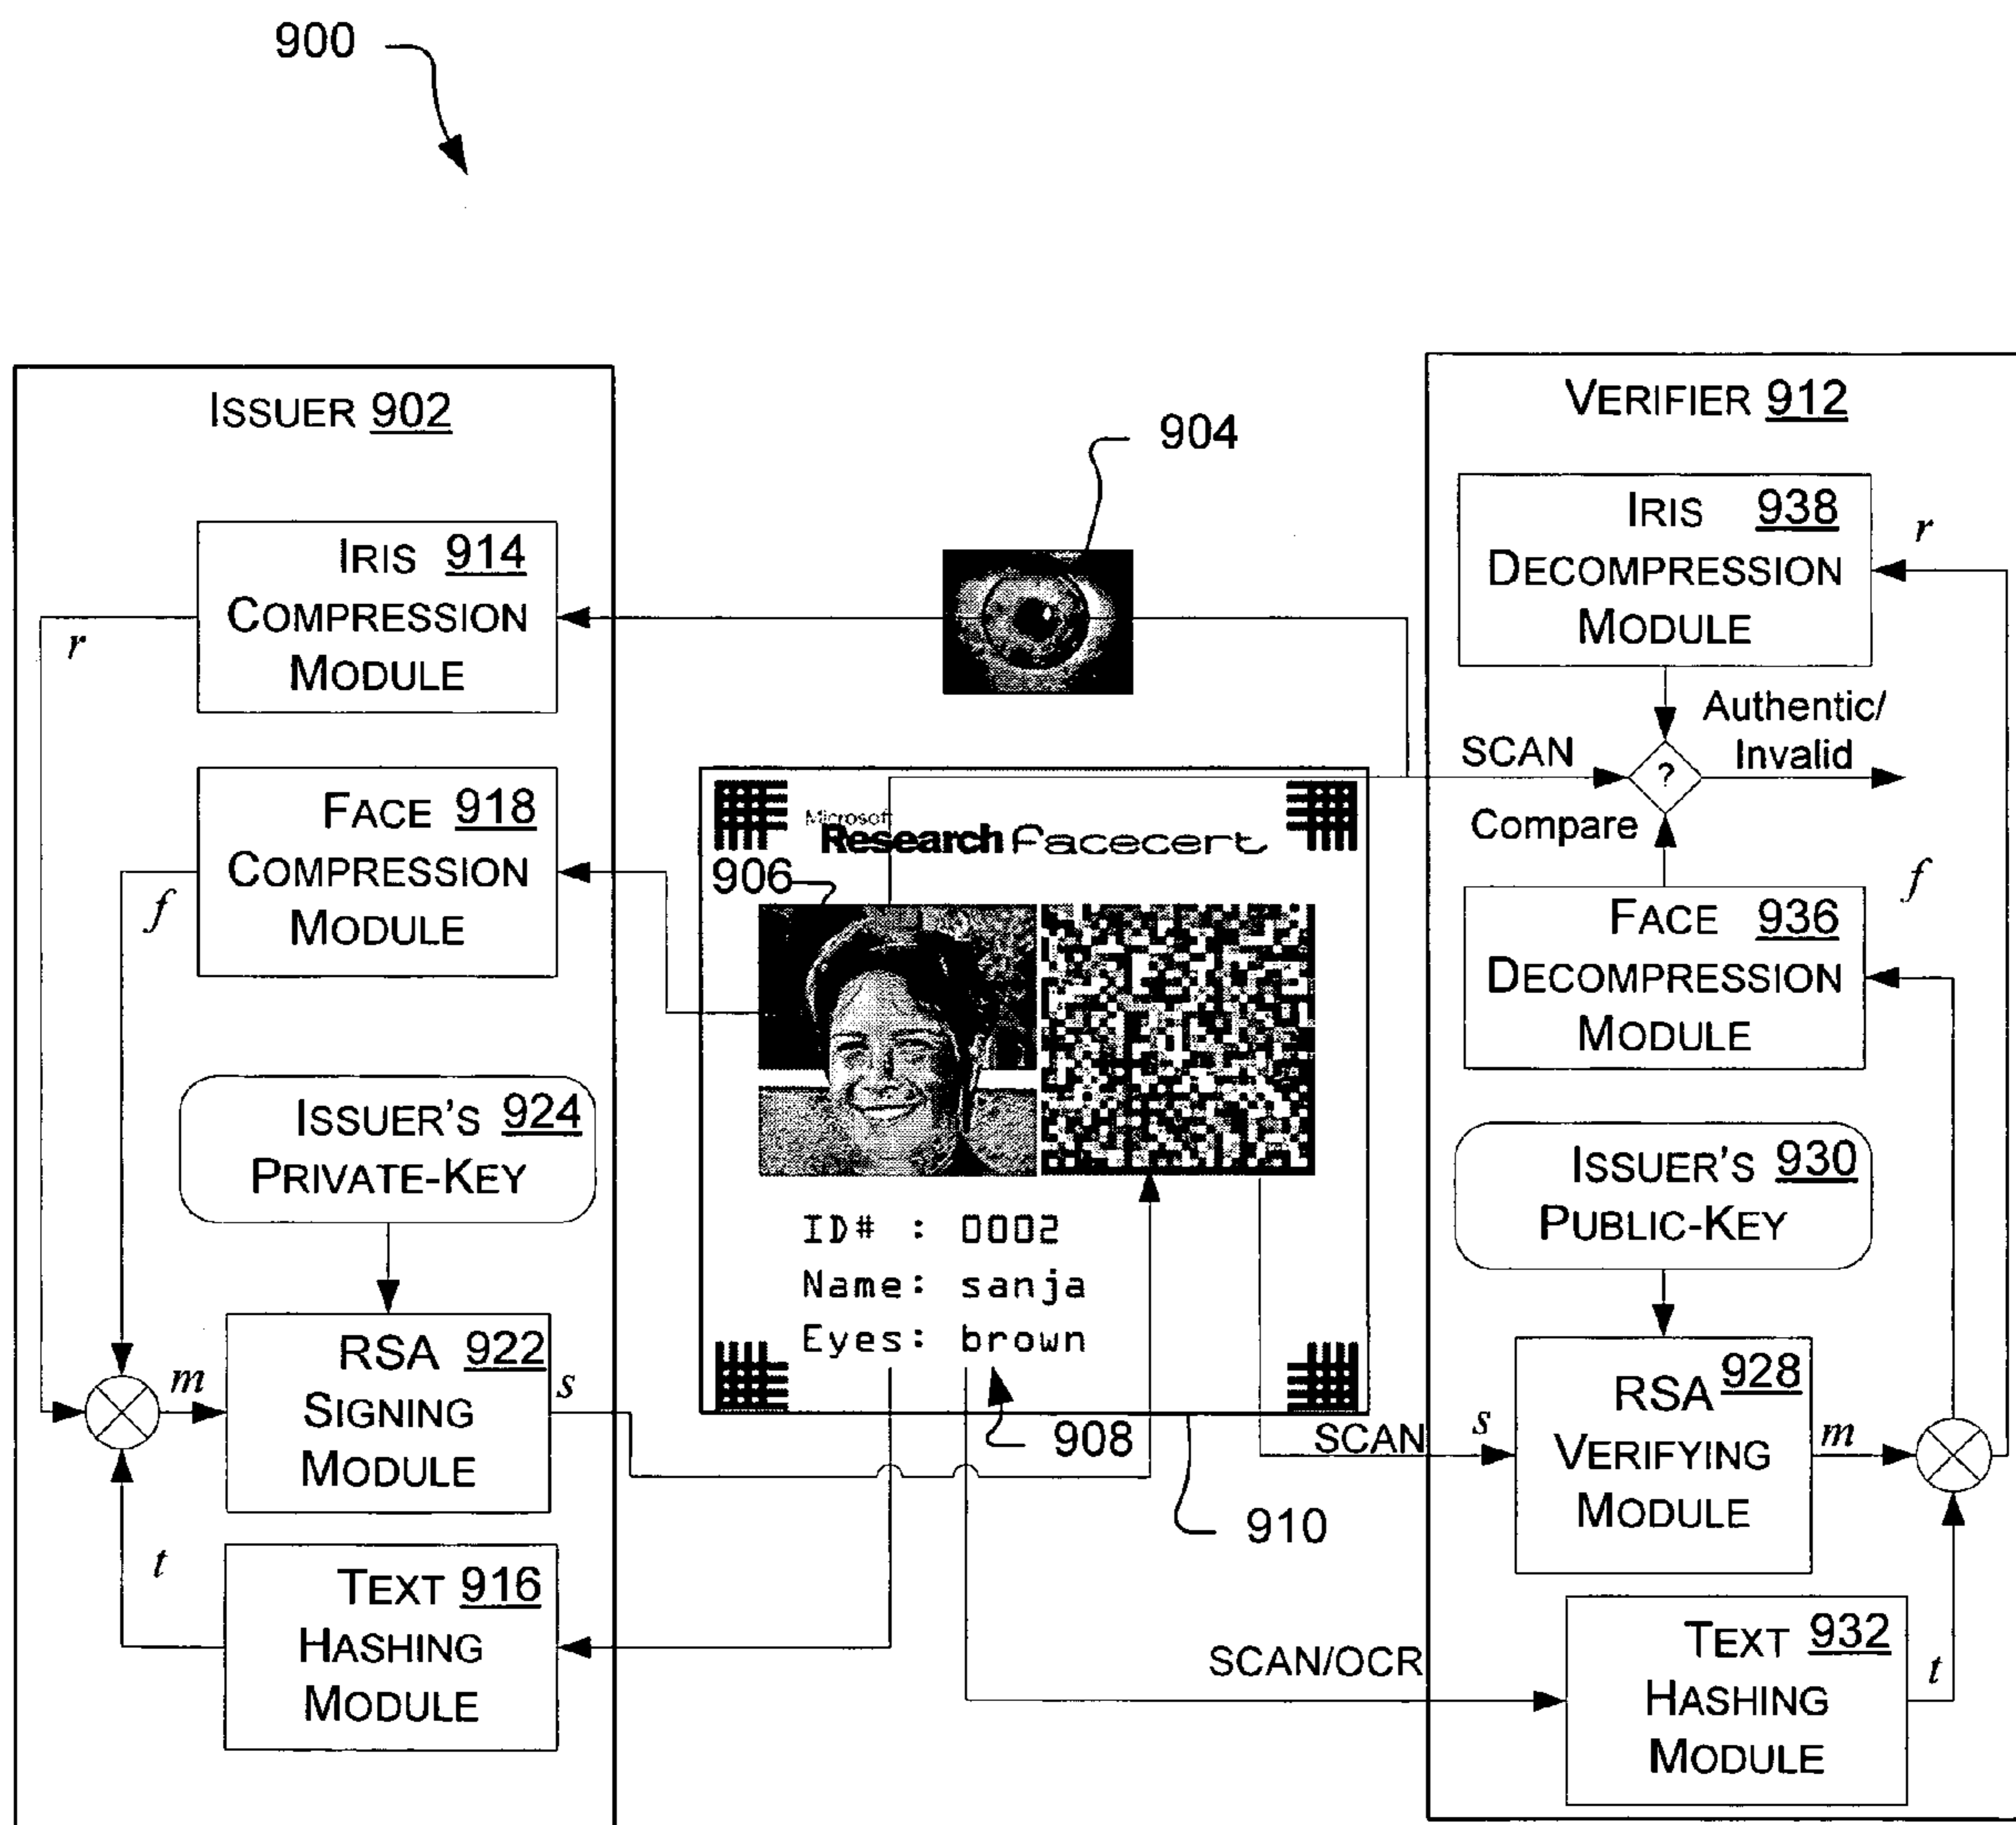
900

ISSUER 902

IRIS 914
COMPRESSION
MODULE

$r$

FACE 918
COMPRESSION
MODULE

$f$

ISSUER'S 924
PRIVATE-KEY

$m$

RSA 922
SIGNING
MODULE

$s$

$t$

TEXT 916
HASHING
MODULE

904

Microsoft
Research Facecert

906

ID# : 0002
Name: sanja
Eyes: brown

908

910

VERIFIER 912

IRIS 938
DECOMPRESSION
MODULE

$r$

SCAN

Authentic/
Invalid

?

Compare

FACE 936
DECOMPRESSION
MODULE

$f$

ISSUER'S 930
PUBLIC-KEY

SCAN

$s$

RSA 928
VERIFYING
MODULE

$m$

SCAN/OCR

TEXT 932
HASHING
MODULE

$t$